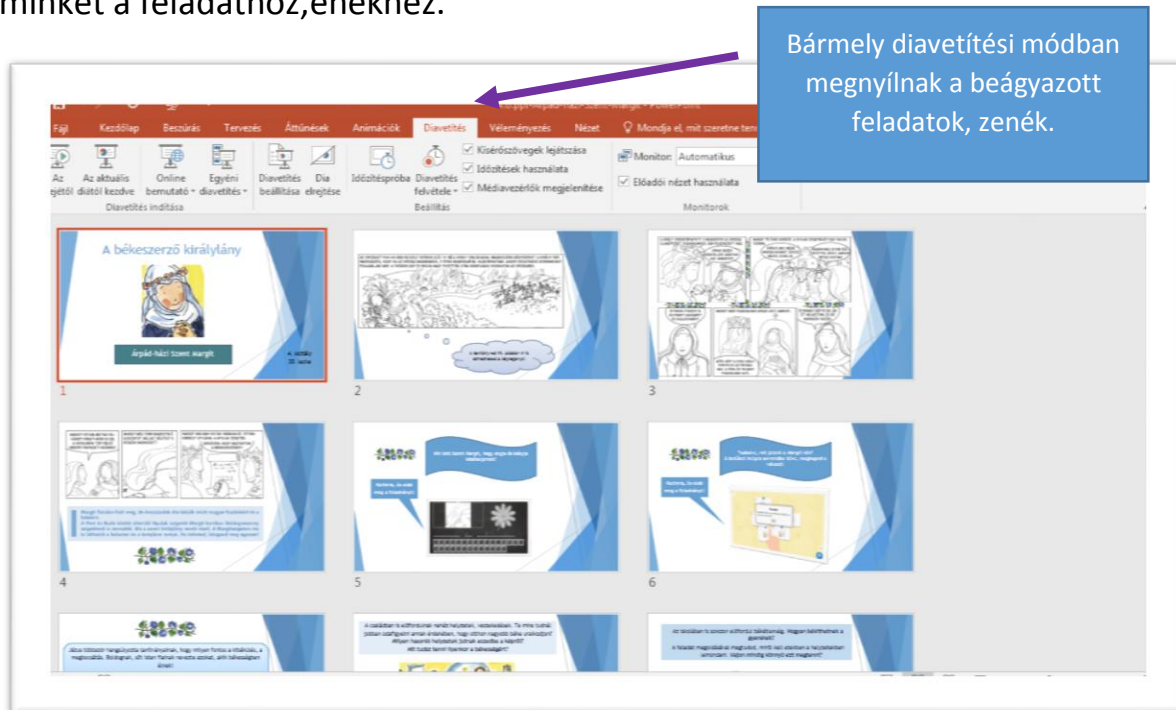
minket a feladathoz,énekhez.

Bármely diavetítési módban megnyílnak a beágyazott feladatok, zenék.

Fájl Kezdőlap Beszúrás Tervezés Áttűnések Animációk Diavetítés Véleményezés Nézet Mondja el, mit szeretne tenni

Az elejétől Az aktuális diától kezdve Online bemutató Egyéni diavetítés
Diavetítés indítása
Diavetítés beállítása Dia elrejtése Időzítéspróba Diavetítés felvétele
Kísérőszövegek lejátszása
Időzítések használata
Médiavezérlők megjelenítése
Beállítás
Monitor: Automatikus
Előadói nézet használata
Monitorok

A békeszerző királylány
Árpád-házi Szent Margit
1
2
3
4
5
6
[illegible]